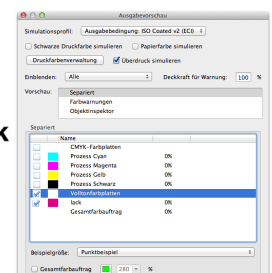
Ausgabevorschau

Simulationsprofil: Ausgabebedingung: ISO Coated v2 (ECI)

Schwarze Druckfarbe simulieren

Papierfarbe simulieren

Druckfarbenverwaltung...

Überdruck simulieren

Einblenden: Alle

Deckkraft für Warnung: 100 %

Vorschau: Separiert

Farbwarnungen

Objektinspektor

Separiert

| | Name | |
|---|---|---|
| | CMYK-Farbplatten | |
| | Prozess Cyan | 0% |
| | Prozess Magenta | 0% |
| | Prozess Gelb | 0% |
| | Prozess Schwarz | 0% |
| | Volltonfarbplatten | |
| | lack | 0% |
| | Gesamtfarbauftrag | 0% |

Beispielgröße: Punktbeispiel

Gesamtfarbauftrag 280 %